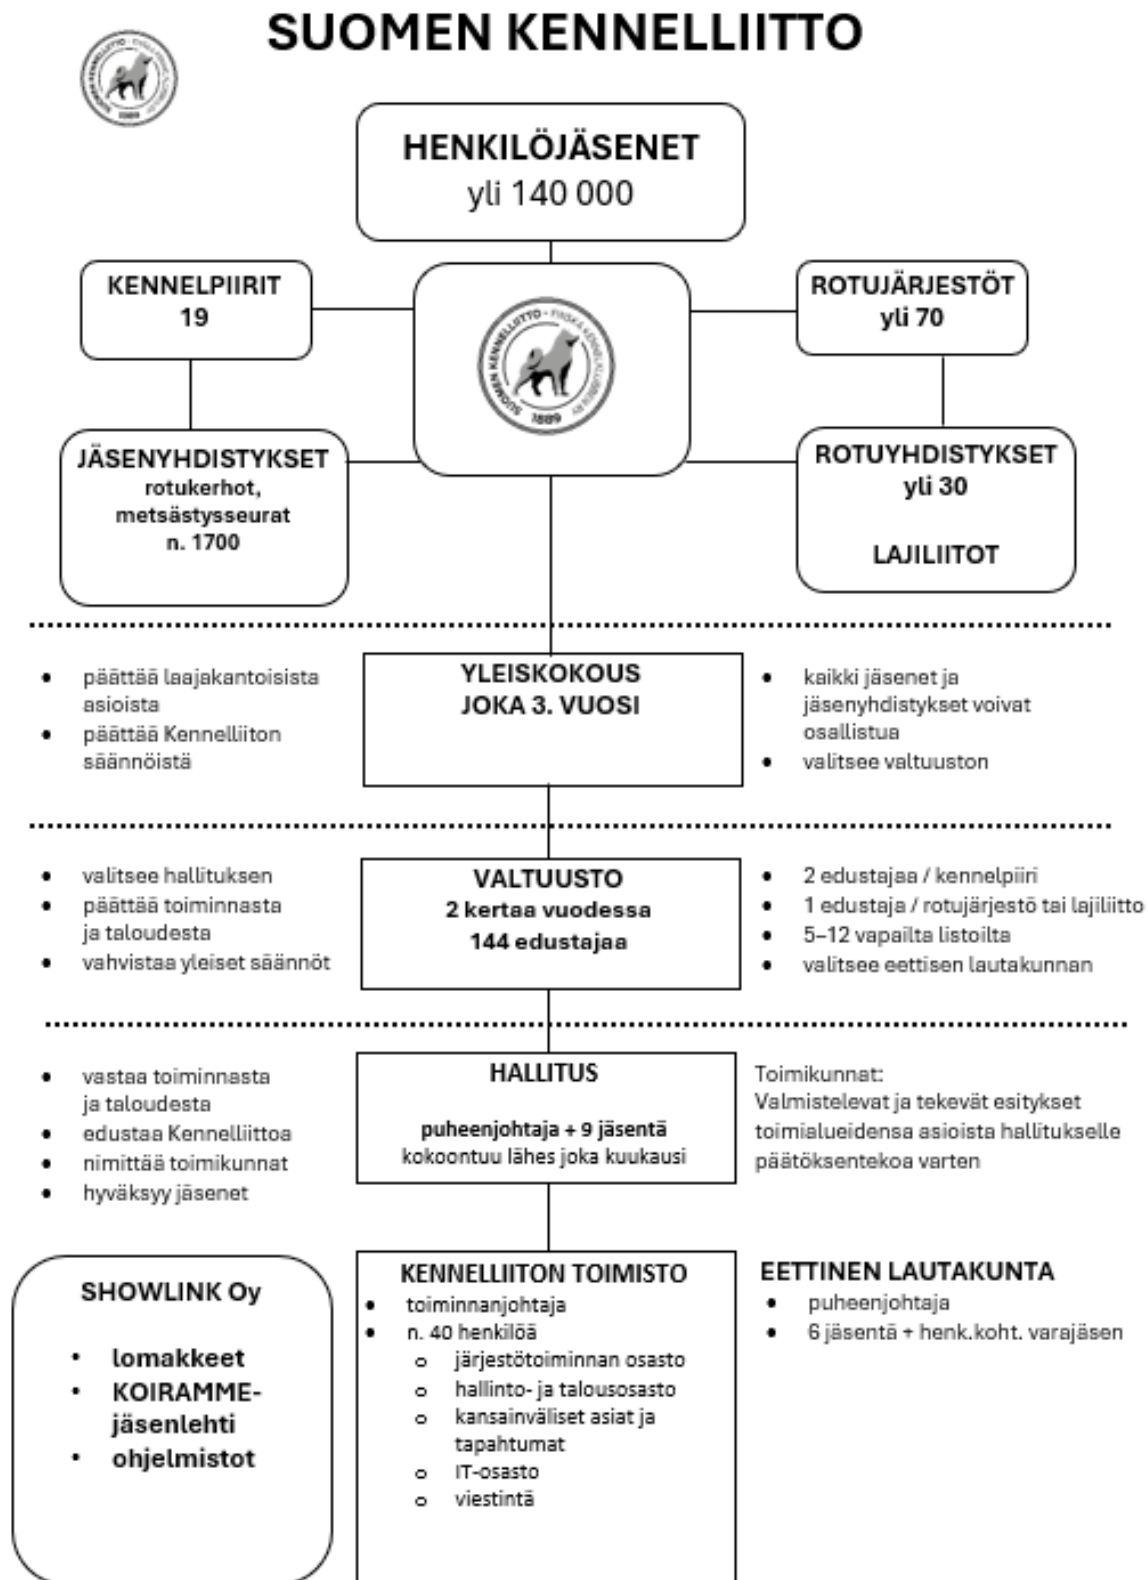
SUOMEN KENNELLIITTO

HENKILÖJÄSENET
yli 140 000

KENNELPIIRIT
19

SUOMEN KENNELLIITTO - FINSKA KENNELKLUBBEN RY
1889

ROTUJÄRJESTÖT
yli 70

JÄSENYHDISTYKSET
rotukerhot, metsästysseurat
n. 1700

ROTUYHDISTYKSET
yli 30

LAJILIITOT

- päättää laajakantoisista asioista
- päättää Kennelliiton säännöistä

YLEISKOKOUS
JOKA 3. VUOSI

- kaikki jäsenet ja jäsenyhdistykset voivat osallistua
- valitsee valtuuston

- valitsee hallituksen
- päättää toiminnasta ja taloudesta
- vahvistaa yleiset säännöt

VALTUUSTO
2 kertaa vuodessa
144 edustajaa

- 2 edustajaa / kennelpiiri
- 1 edustaja / rotujärjestö tai lajiliitto
- 5–12 vapailta listoilta
- valitsee eettisen lautakunnan

- vastaa toiminnasta ja taloudesta
- edustaa Kennelliittoa
- nimittää toimikunnat
- hyväksyy jäsenet

HALLITUS
puheenjohtaja + 9 jäsentä
kokoontuu lähes joka kuukausi

Toimikunnat:
Valmistelevat ja tekevät esitykset toimialueidensa asioista hallitukselle päätöksentekoa varten

SHOWLINK Oy
- lomakkeet
- KOIRAMME-jäsenlehti
- ohjelmistot

KENNELLIITON TOIMISTO
- toiminnanjohtaja
- n. 40 henkilöä
  - järjestötoiminnan osasto
  - hallinto- ja talousosasto
  - kansainväliset asiat ja tapahtumat
  - IT-osasto
  - viestintä

EETTINEN LAUTAKUNTA
- puheenjohtaja
- 6 jäsentä + henk.koht. varajäsen